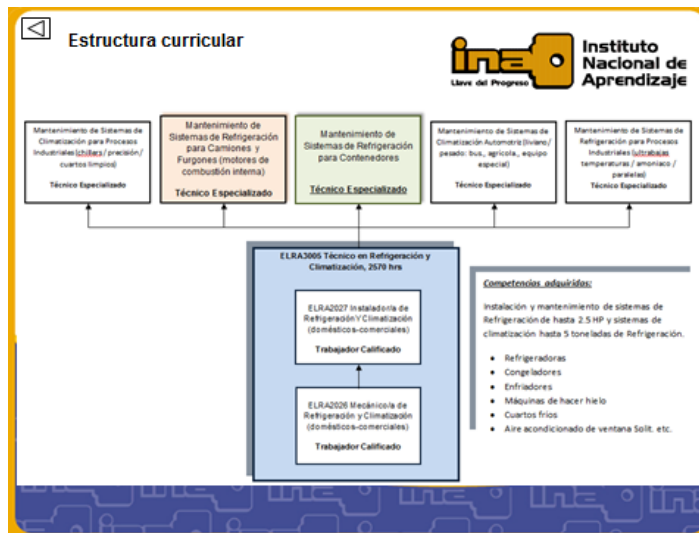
Estructura curricular

ina Llave del Progreso Instituto Nacional de Aprendizaje

Mantenimiento de Sistemas de Climatización para Procesos Industriales (chillers / precisión / cuartos limpios)

Técnico Especializado

Mantenimiento de Sistemas de Refrigeración para Camiones y Furgones (motores de combustión interna)

Técnico Especializado

Mantenimiento de Sistemas de Refrigeración para Contenedores

Técnico Especializado

Mantenimiento de Sistemas de Climatización Automotriz (liviano / pesado: bus, agrícola, equipo especial)

Técnico Especializado

Mantenimiento de Sistemas de Refrigeración para Procesos Industriales (ultrabajas temperaturas / amoníaco / paralelas)

Técnico Especializado

ELRA3006 Técnico en Refrigeración y Climatización, 2570 hrs

ELRA2027 Instalador/a de Refrigeración Y Climatización (domésticos-comerciales)

Trabajador Calificado

ELRA2026 Mecánico/a de Refrigeración y Climatización (domésticos-comerciales)

Trabajador Calificado

Competencias adquiridas:

Instalación y mantenimiento de sistemas de Refrigeración de hasta 2.5 HP y sistemas de climatización hasta 5 toneladas de Refrigeración.

- Refrigeradoras
- Congeladores
- Enfriadores
- Máquinas de hacer hielo
- Cuartos fríos
- Aire acondicionado de ventana Split, etc.